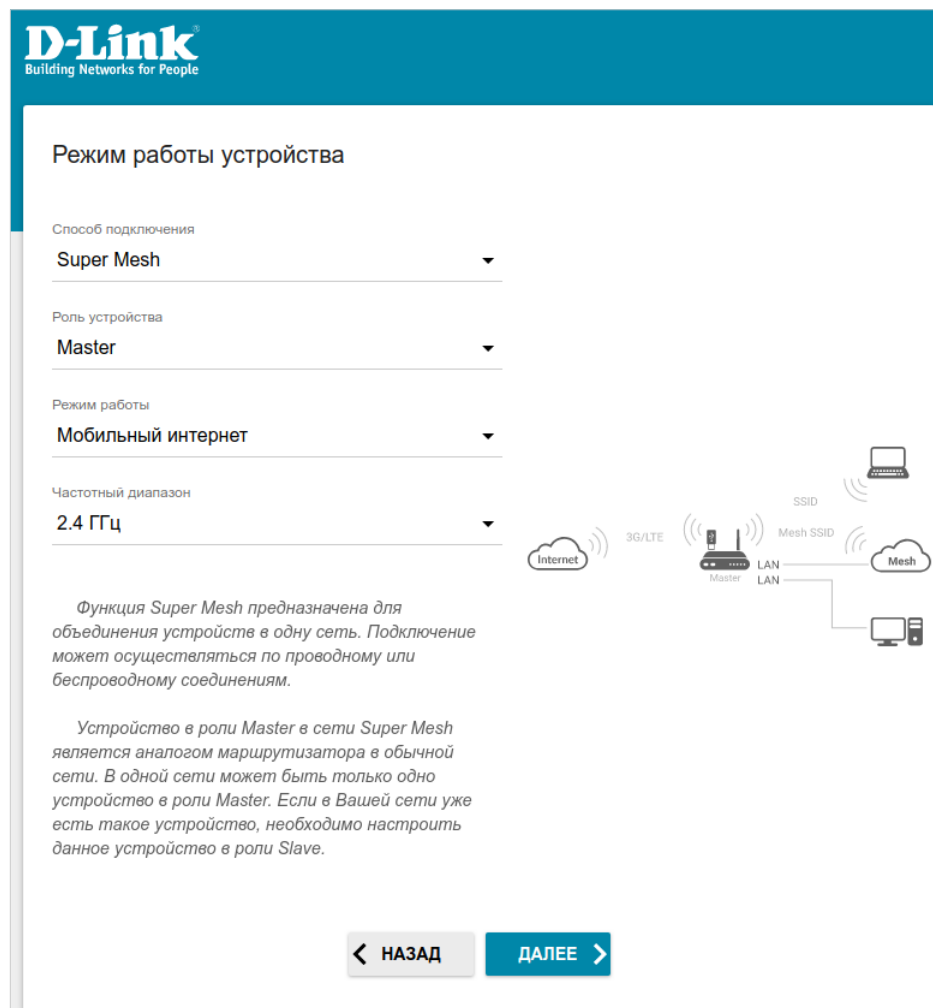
D-Link®
Building Networks for People

Режим работы устройства

Способ подключения
Super Mesh

Роль устройства
Master

Режим работы
Мобильный интернет

Частотный диапазон
2.4 ГГц

Internet
3G/LTE
Master
SSID
Mesh SSID
LAN
LAN
Mesh

Функция Super Mesh предназначена для объединения устройств в одну сеть. Подключение может осуществляться по проводному или беспроводному соединениям.

Устройство в роли Master в сети Super Mesh является аналогом маршрутизатора в обычной сети. В одной сети может быть только одно устройство в роли Master. Если в Вашей сети уже есть такое устройство, необходимо настроить данное устройство в роли Slave.

НАЗАД
ДАЛЕЕ